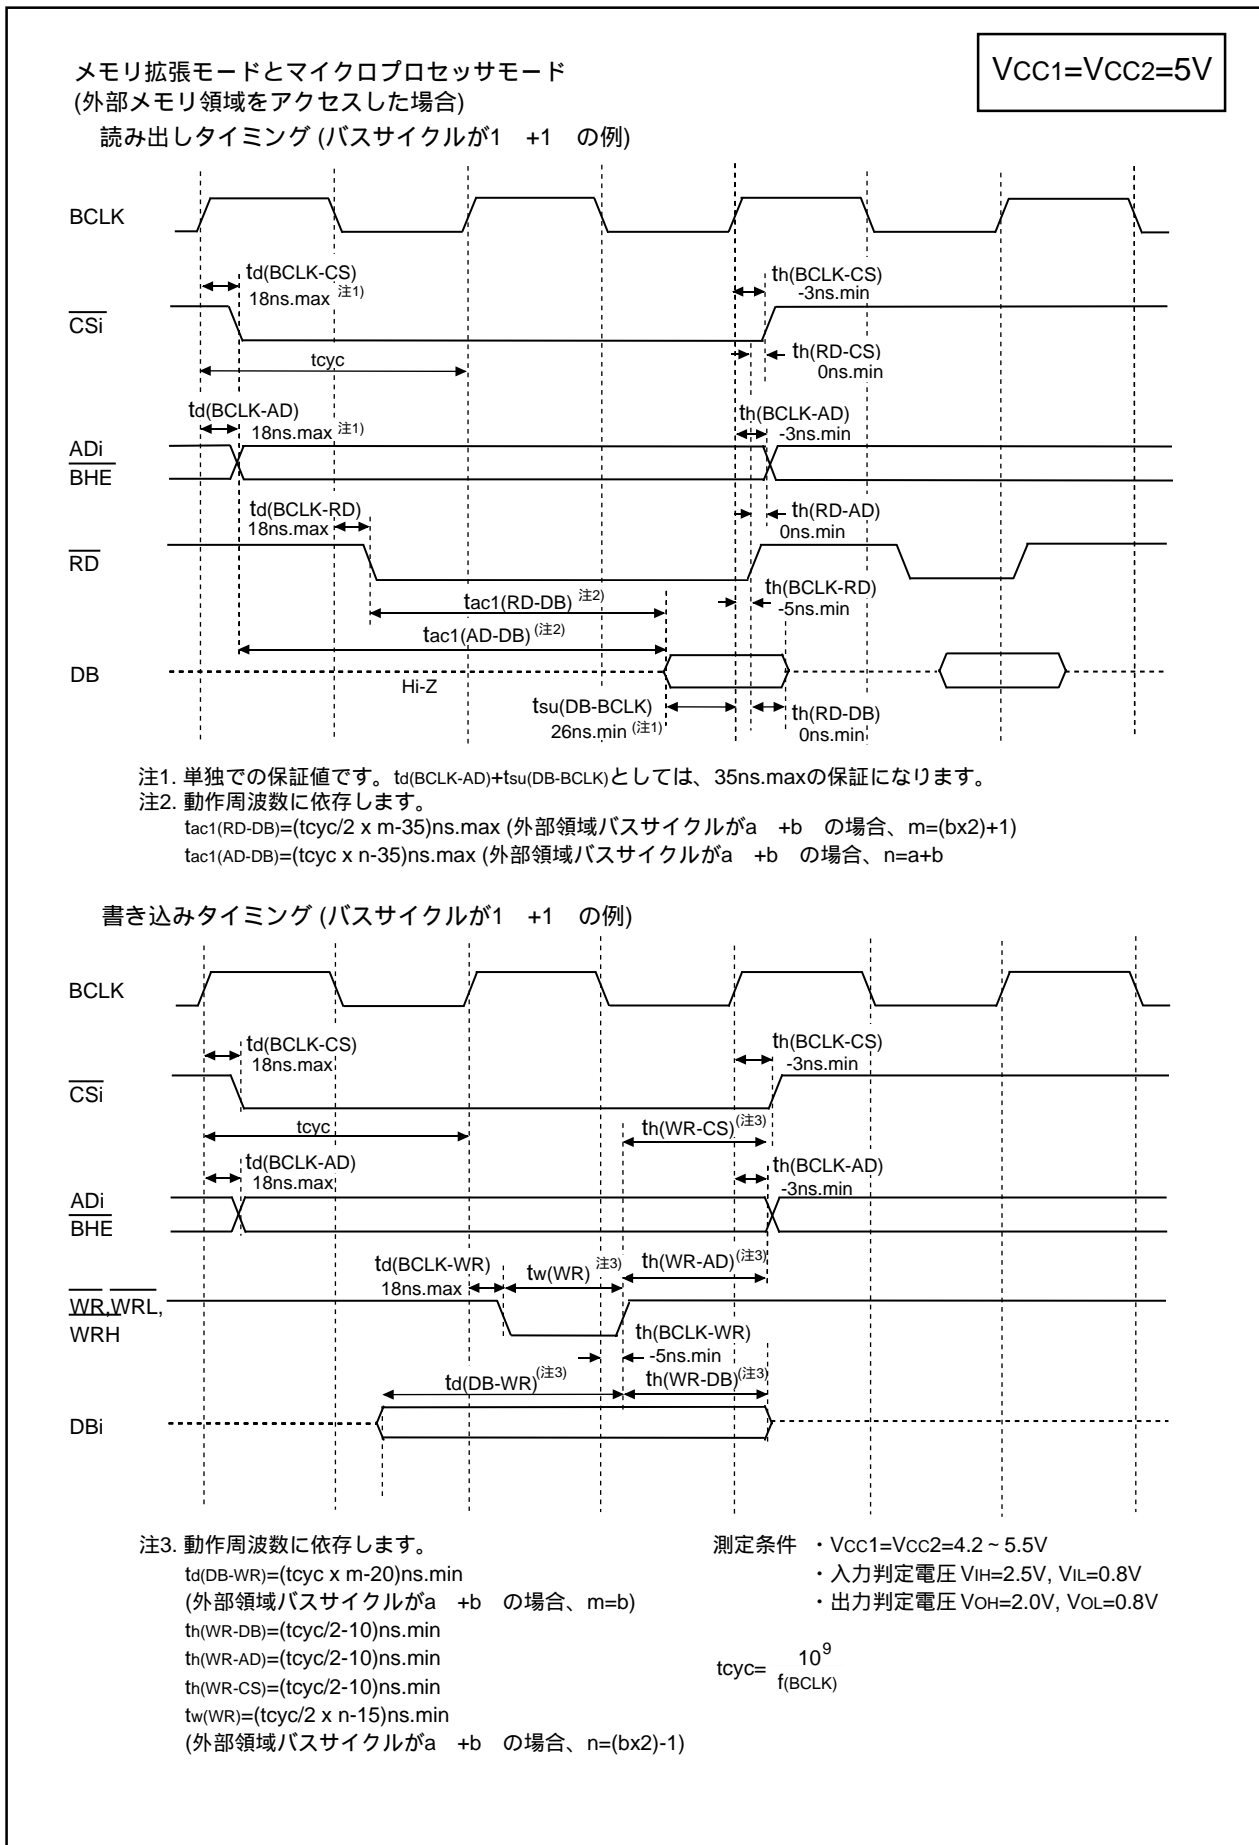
メモリ拡張モードとマイクロプロセッサモード
(外部メモリ領域をアクセスした場合)

VCC1=VCC2=5V

読み出しタイミング (バスサイクルが1 +1 の例)

BCLK

td(BCLK-CS)
18ns.max 注1)

th(BCLK-CS)
-3ns.min

$\overline{CSi}$

tcyc

th(RD-CS)
0ns.min

td(BCLK-AD)
18ns.max 注1)

th(BCLK-AD)
-3ns.min

ADi
$\overline{BHE}$

td(BCLK-RD)
18ns.max

th(RD-AD)
0ns.min

$\overline{RD}$

th(BCLK-RD)
-5ns.min

tac1(RD-DB) 注2)

tac1(AD-DB) (注2)

DB

Hi-Z

tsu(DB-BCLK)
26ns.min (注1)

th(RD-DB)
0ns.min

注1. 単独での保証値です。td(BCLK-AD)+tsu(DB-BCLK)としては、35ns.maxの保証になります。
注2. 動作周波数に依存します。
tac1(RD-DB)=(tcyc/2 x m-35)ns.max (外部領域バスサイクルがa +b の場合、m=(bx2)+1)
tac1(AD-DB)=(tcyc x n-35)ns.max (外部領域バスサイクルがa +b の場合、n=a+b

書き込みタイミング (バスサイクルが1 +1 の例)

BCLK

td(BCLK-CS)
18ns.max

th(BCLK-CS)
-3ns.min

$\overline{CSi}$

tcyc

th(WR-CS)(注3)

td(BCLK-AD)
18ns.max

th(BCLK-AD)
-3ns.min

ADi
$\overline{BHE}$

td(BCLK-WR)
18ns.max

tw(WR) 注3)

th(WR-AD)(注3)

$\overline{WR}$,$\overline{WRL}$,
$\overline{WRH}$

th(BCLK-WR)
-5ns.min

td(DB-WR)(注3)

th(WR-DB)(注3)

DBi

注3. 動作周波数に依存します。
td(DB-WR)=(tcyc x m-20)ns.min
(外部領域バスサイクルがa +b の場合、m=b)
th(WR-DB)=(tcyc/2-10)ns.min
th(WR-AD)=(tcyc/2-10)ns.min
th(WR-CS)=(tcyc/2-10)ns.min
tw(WR)=(tcyc/2 x n-15)ns.min
(外部領域バスサイクルがa +b の場合、n=(bx2)-1)

測定条件 ・VCC1=VCC2=4.2 ~ 5.5V
・入力判定電圧 VIH=2.5V, VIL=0.8V
・出力判定電圧 VOH=2.0V, VOL=0.8V

tcyc= $\frac{10^9}{f(BCLK)}$